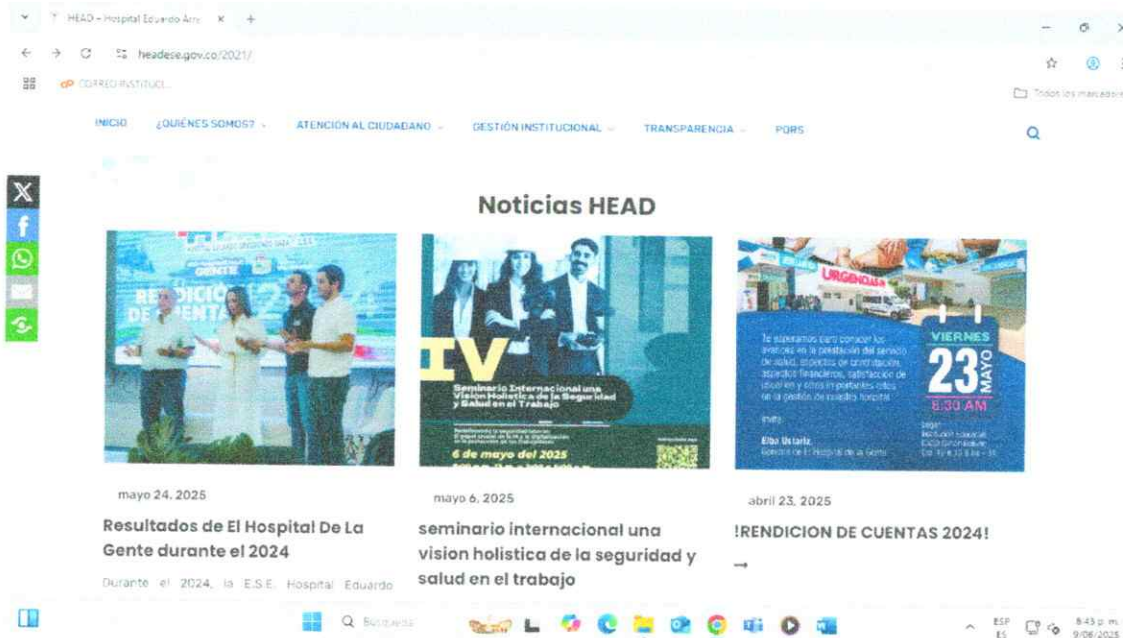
HEAD - Hospital Eduardo Arre ×  +

headese.gov.co/2021/

CORREO INSTITUCI...

Todos los marcadores

INICIO  ¿QUIÉNES SOMOS?  ATENCIÓN AL CIUDADANO  GESTIÓN INSTITUCIONAL  TRANSPARENCIA  PQRS

Noticias HEAD

RENDICIÓN DE CUENTAS

GENTE

IV

Seminario Internacional una Visión Holística de la Seguridad y Salud en el Trabajo

6 de mayo del 2025

URGENCIAS

Te esperamos para conocer los avances en la prestación del servicio de salud, aspectos de contratación, aspectos financieros, satisfacción de usuarios y otros importantes retos en la gestión de nuestro hospital.

VIERNES 23 MAYO 8:30 AM

Elba Ustariz

Gerente de El Hospital de la Gente

mayo 24, 2025

Resultados de El Hospital De La Gente durante el 2024

Durante el 2024, la E.S.E. Hospital Eduardo

mayo 6, 2025

seminario internacional una vision holistica de la seguridad y salud en el trabajo

abril 23, 2025

!RENDICION DE CUENTAS 2024!

→

Búsqueda

ESP ES

8:43 p. m. 9/06/2025